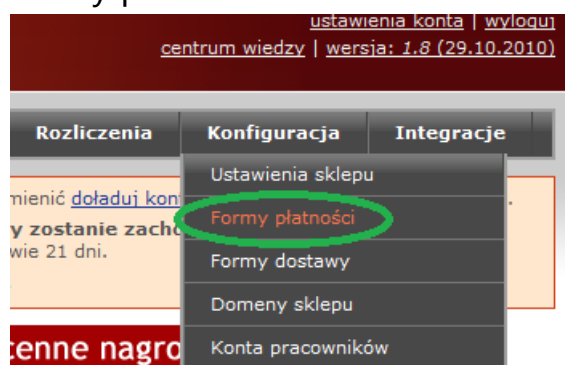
ustawienia konta | wyloguj
centrum wiedzy | wersja: 1.8 (29.10.2010)

Rozliczenia
Konfiguracja
Integracje

Ustawienia sklepu
Formy płatności
Formy dostawy
Domeny sklepu
Konta pracowników

mienić doładuj kon
y zostanie zach
wie 21 dni.

cenne nagro